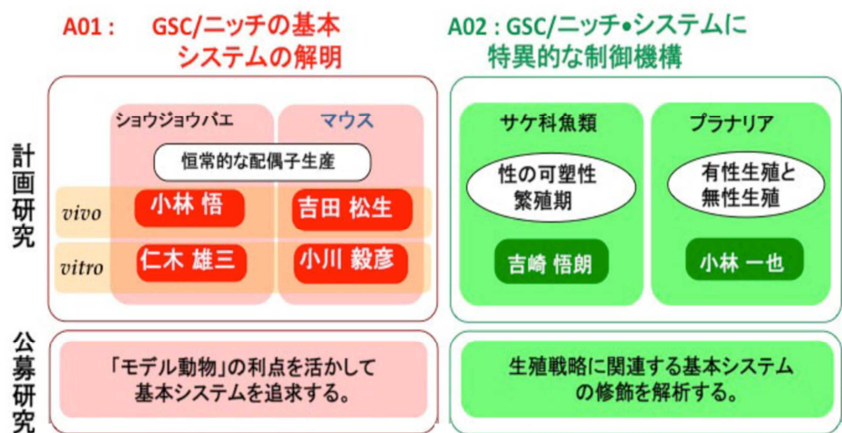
A01： GSC/ニッチの基本システムの解明

A02：GSC/ニッチ•システムに特異的な制御機構

計画研究

ショウジョウバエ

マウス

恒常的な配偶子生産

vivo

小林 悟

吉田 松生

vitro

仁木 雄三

小川 毅彦

サケ科魚類

性の可塑性
繁殖期

吉崎 悟朗

プラナリア

有性生殖と
無性生殖

小林 一也

公募研究

「モデル動物」の利点を活かして基本システムを追求する。

生殖戦略に関連する基本システムの修飾を解析する。